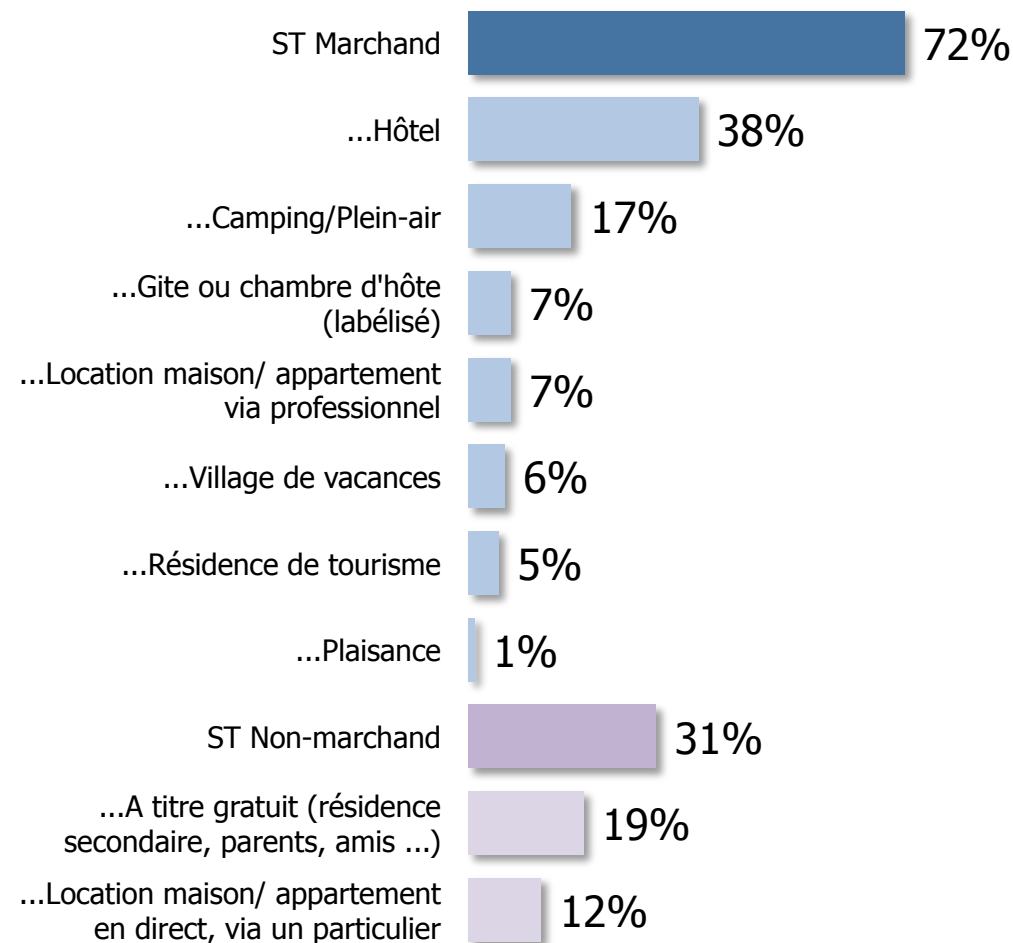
ST Marchand 72%

...Hôtel 38%

...Camping/Plein-air 17%

...Gite ou chambre d'hôte (labélisé) 7%

...Location maison/ appartement via professionnel 7%

...Village de vacances 6%

...Résidence de tourisme 5%

...Plaisance 1%

ST Non-marchand 31%

...A titre gratuit (résidence secondaire, parents, amis ...) 19%

...Location maison/ appartement en direct, via un particulier 12%